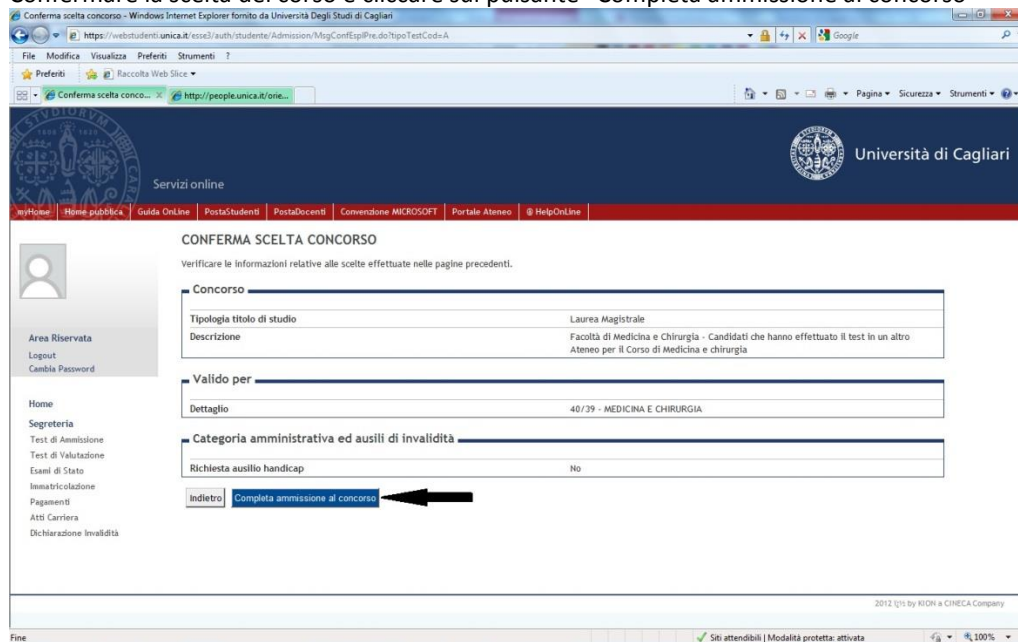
Confermare la scelta del corso e cliccare sul pulsante "Completa ammissione al concorso"

Conferma scelta concorso - Windows Internet Explorer fornito da Università Degli Studi di Cagliari

https://webstudenti.unica.it/esse3/auth/studente/Admission/MsgConfEsplPre.do?tipoTestCod=A

Google

File Modifica Visualizza Preferiti Strumenti ?

Preferiti Raccolta Web Slice

Conferma scelta conco... http://people.unica.it/orie...

Pagina Sicurezza Strumenti

Servizi online

Università di Cagliari

myHome | Home pubblica | Guida OnLine | PostaStudenti | PostaDocenti | Convenzione MICROSOFT | Portale Ateneo | @ HelpOnLine

Area Riservata
Logout
Cambia Password

Home
Segreteria
Test di Ammissione
Test di Valutazione
Esami di Stato
Immatricolazione
Pagamenti
Atti Carriera
Dichiarazione Invalidità

CONFERMA SCELTA CONCORSO

Verificare le informazioni relative alle scelte effettuate nelle pagine precedenti.

Concorso

| | |
|---|---|
| Tipologia titolo di studio | Laurea Magistrale |
| Descrizione | Facoltà di Medicina e Chirurgia - Candidati che hanno effettuato il test in un altro Ateneo per il Corso di Medicina e chirurgia |

Valido per

| | |
|---|---|
| Dettaglio | 40/39 - MEDICINA E CHIRURGIA |

Categoria amministrativa ed ausili di invalidità

| | |
|---|---|
| Richiesta ausilio handicap | No |

Indietro   Completa ammissione al concorso

2012 © by KION a CINECA Company

Fine

Siti attendibili | Modalità protetta: attivata

100%